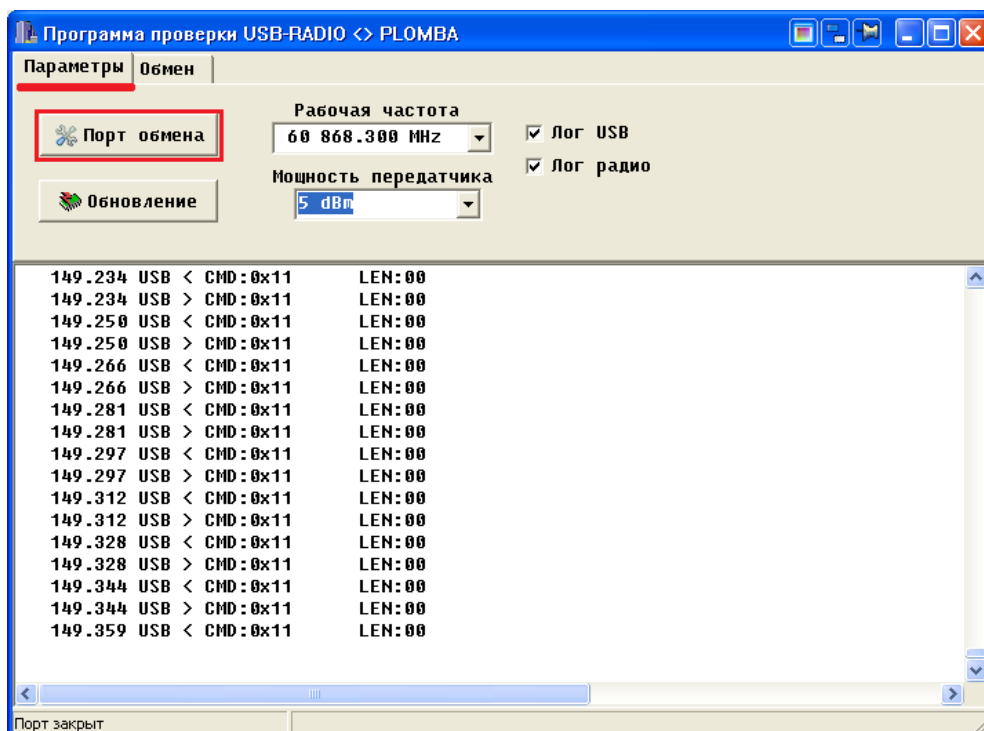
Программа проверки USB-RADIO <> PLOMBA

Параметры | Обмен

Порт обмена

Обновление

Рабочая частота
60 868.300 MHz

Мощность передатчика
5 dBm

☑ Лог USB
☑ Лог радио

149.234 USB < CMD:0x11 LEN:00
149.234 USB > CMD:0x11 LEN:00
149.250 USB < CMD:0x11 LEN:00
149.250 USB > CMD:0x11 LEN:00
149.266 USB > CMD:0x11 LEN:00
149.266 USB < CMD:0x11 LEN:00
149.281 USB < CMD:0x11 LEN:00
149.281 USB > CMD:0x11 LEN:00
149.297 USB < CMD:0x11 LEN:00
149.297 USB > CMD:0x11 LEN:00
149.312 USB < CMD:0x11 LEN:00
149.312 USB > CMD:0x11 LEN:00
149.328 USB < CMD:0x11 LEN:00
149.328 USB > CMD:0x11 LEN:00
149.344 USB < CMD:0x11 LEN:00
149.344 USB > CMD:0x11 LEN:00
149.359 USB < CMD:0x11 LEN:00

Порт закрыт